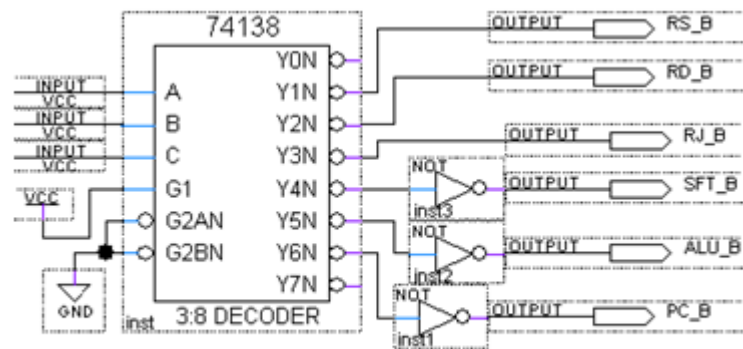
74138

INPUT
VCC
INPUT
VCC
INPUT
VCC

VCC

GND

A
B
C
G1
G2AN
G2BN

Y0N
Y1N
Y2N
Y3N
Y4N
Y5N
Y6N
Y7N

inst
3:8 DECODER

OUTPUT RS_B
OUTPUT RD_B
OUTPUT RJ_B
NOT
inst3
OUTPUT SFT_B
NOT
inst2
OUTPUT ALU_B
NOT
inst1
OUTPUT PC_B